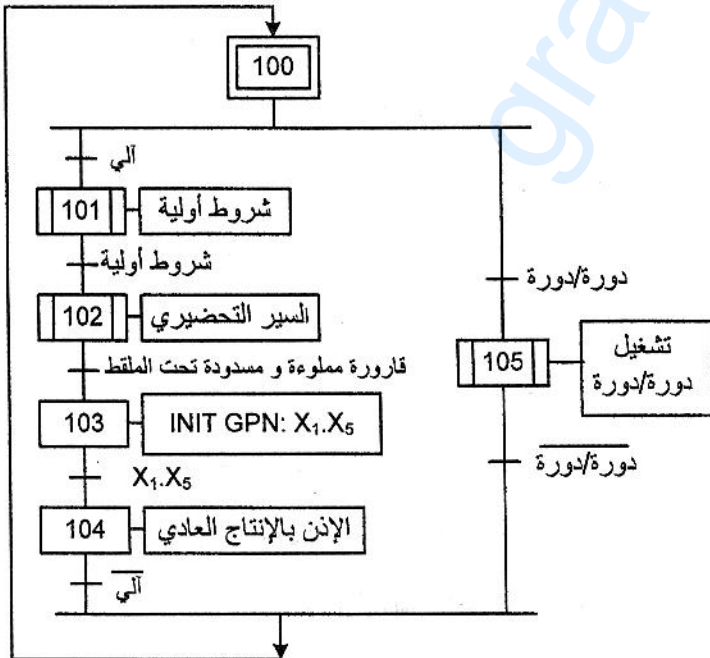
100

آلي

101

شروط أولية

شروط أولية

102

السير التحضيري

قارورة مملوءة و مسدودة تحت الملقط

103

INIT GPN: $X_1.X_5$

$X_1.X_5$

104

الإذن بالإنتاج العادي

$\overline{\text{آلي}}$

دورة/دورة

105

تشغيل دورة/دورة

$\overline{\text{دورة/دورة}}$